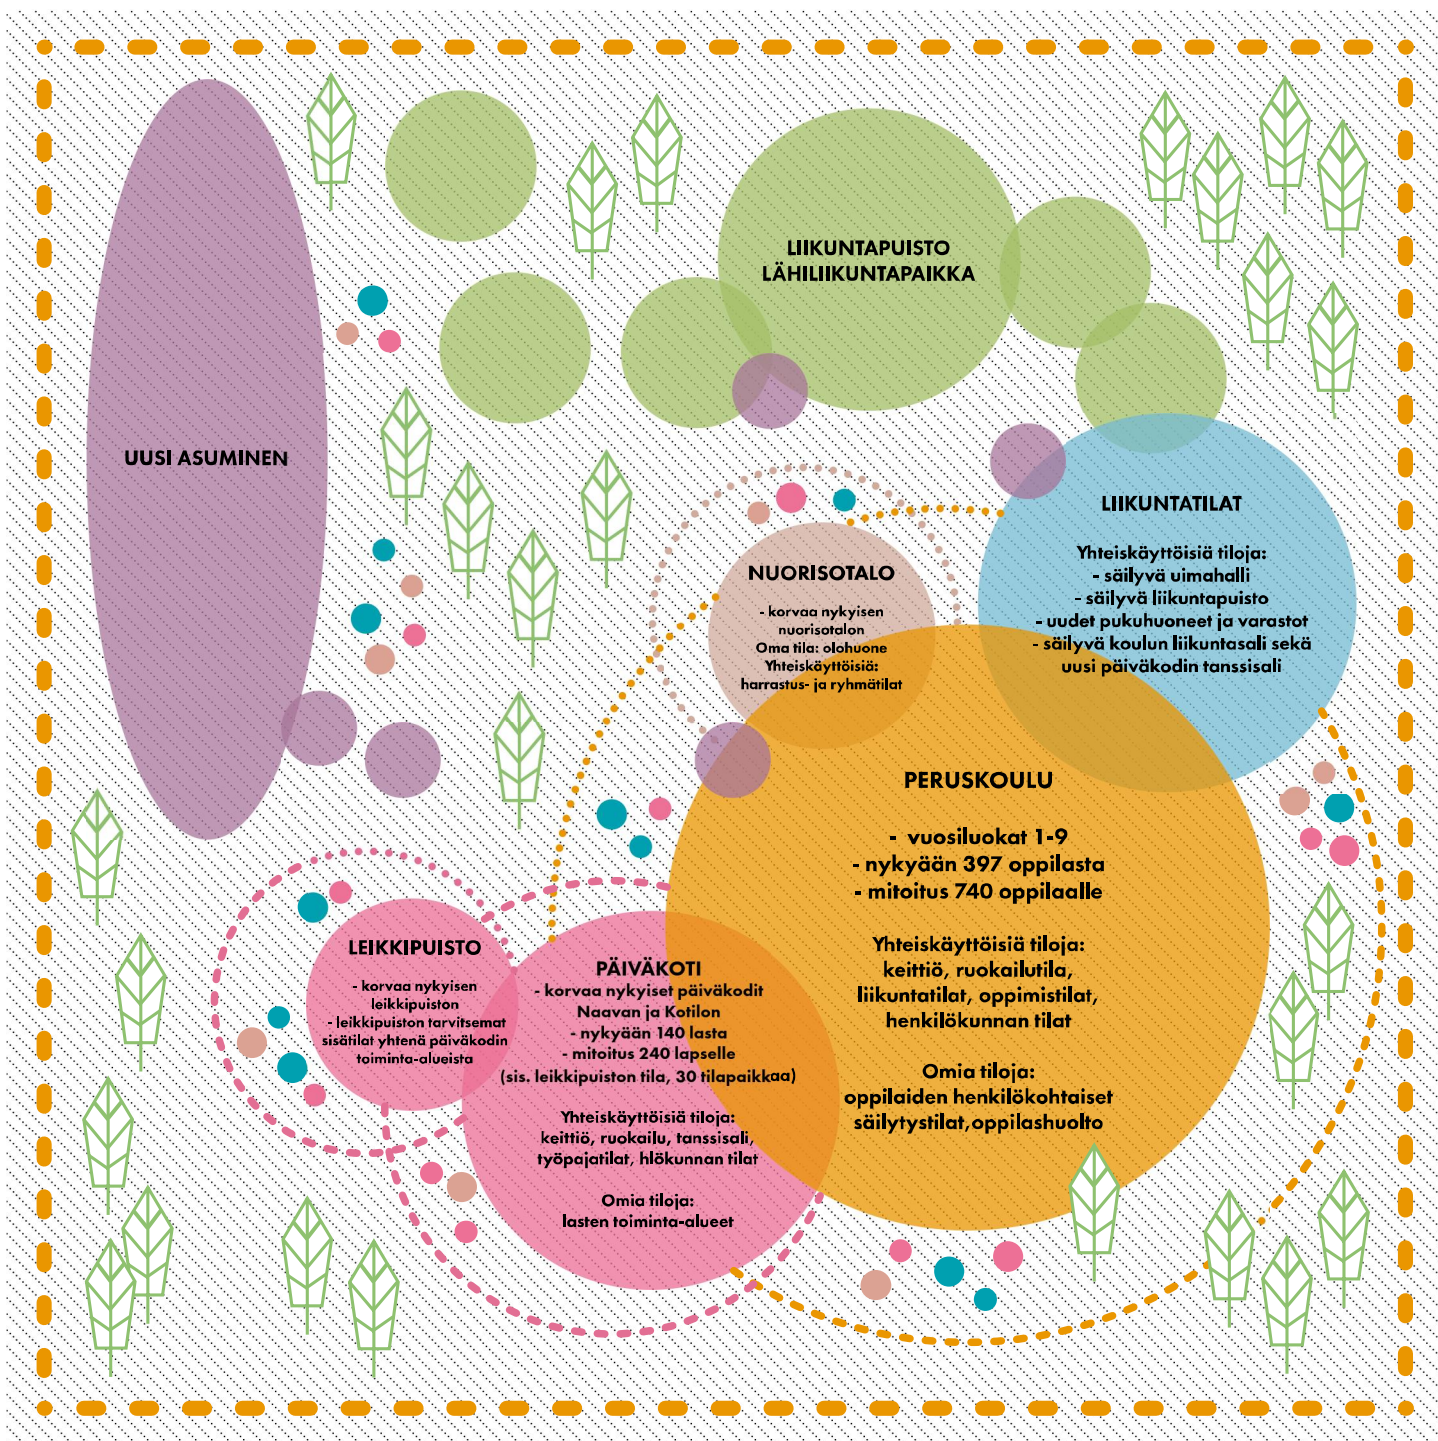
LIIKUNTAPUISTO
LÄHILIIKUNTAPAIKKA

UUSI ASUMINEN

LIIKUNTATILAT

Yhteiskäyttöisiä tiloja:
- säilyvä uimahalli
- säilyvä liikuntapuisto
- uudet pukuhuoneet ja varastot
- säilyvä koulun liikuntasali sekä uusi päiväkodin tanssisali

NUORISOTALO

- korvaa nykyisen nuorisotalon
Oma tila: olohuone
Yhteiskäyttöisiä: harrastus- ja ryhmätilat

PERUSKOULU

- vuosiluokat 1-9
- nykyään 397 oppilasta
- mitoitus 740 oppilaalle

Yhteiskäyttöisiä tiloja:
keittiö, ruokailutila, liikuntatilat, oppimistilat, henkilökunnan tilat

Omia tiloja:
oppilaiden henkilökohtaiset säilytystilat,oppilashuolto

LEIKKIPUISTO

- korvaa nykyisen leikkipuiston
- leikkipuiston tarvitsemat sisätilat yhtenä päiväkodin toiminta-alueista

PÄIVÄKOTI

- korvaa nykyiset päiväkodit Naavan ja Kotilon
- nykyään 140 lasta
- mitoitus 240 lapselle
(sis. leikkipuiston tila, 30 tilapaikkaa)

Yhteiskäyttöisiä tiloja:
keittiö, ruokailu, tanssisali, työpajatilat, hlökunnan tilat

Omia tiloja:
lasten toiminta-alueet